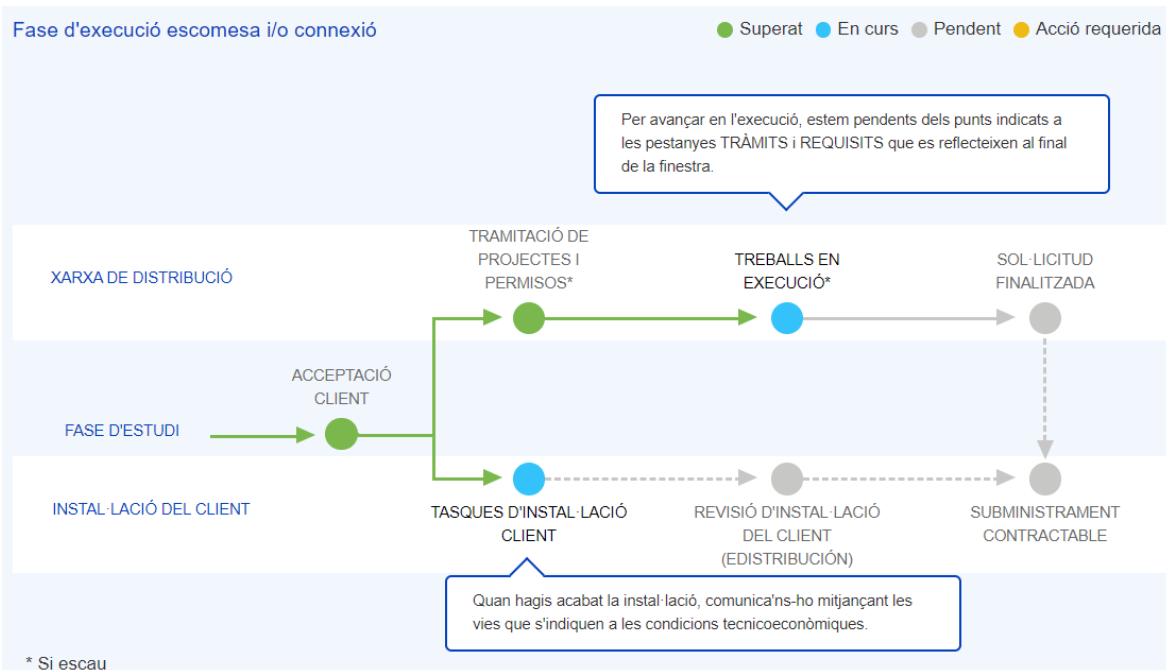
Fase d'execució escomesa i/o connexió

Superat  En curs  Pendent  Acció requerida

Per avançar en l'execució, estem pendents dels punts indicats a les pestanyes TRÀMITS i REQUISITS que es reflecteixen al final de la finestra.

XARXA DE DISTRIBUCIÓ

TRAMITACIÓ DE PROJECTES I PERMISOS*

TREBALLS EN EXECUCIÓ*

SOL·LICITUD FINALITZADA

ACCEPTACIÓ CLIENT

FASE D'ESTUDI

INSTAL·LACIÓ DEL CLIENT

TASQUES D'INSTAL·LACIÓ CLIENT

REVISIÓ D'INSTAL·LACIÓ DEL CLIENT (EDISTRIBUCIÓN)

SUBMINISTRAMENT CONTRACTABLE

Quan hagis acabat la instal·lació, comunica'ns-ho mitjançant les vies que s'indiquen a les condicions tecnicoeconòmiques.

* Si escau